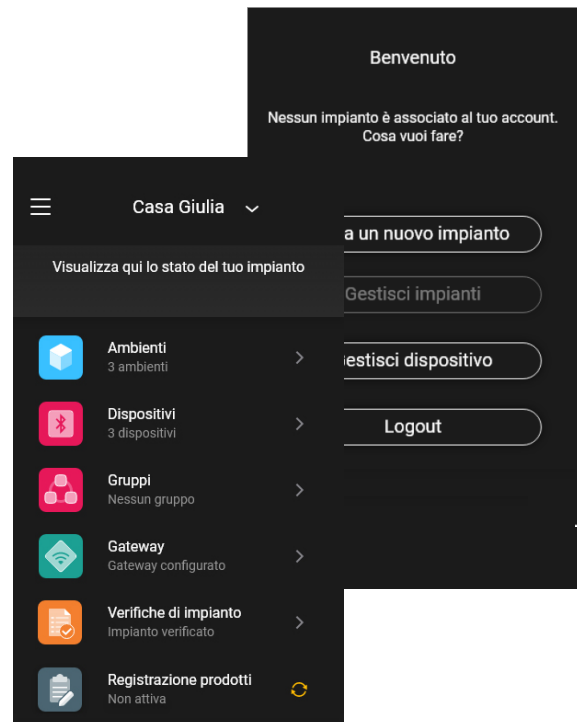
Benvenuto

Nessun impianto è associato al tuo account. Cosa vuoi fare?

a un nuovo impianto

Gestisci impianti

estisci dispositivo

Logout

Casa Giulia

Visualizza qui lo stato del tuo impianto

Ambienti
3 ambienti

Dispositivi
3 dispositivi

Gruppi
Nessun gruppo

Gateway
Gateway configurato

Verifiche di impianto
Impianto verificato

Registrazione prodotti
Non attiva